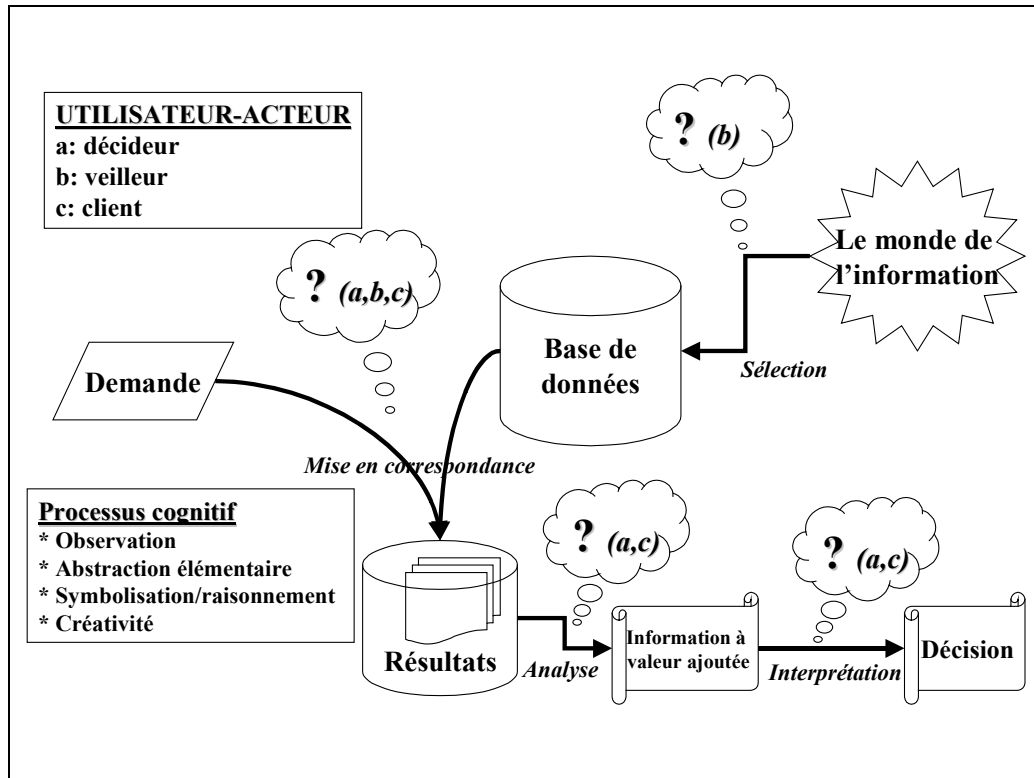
UTILISATEUR-ACTEUR
a: décideur
b: veilleur
c: client

? (b)

Le monde de l'information

? (a,b,c)

Base de données

Sélection

Demande

Mise en correspondance

Processus cognitif
* Observation
* Abstraction élémentaire
* Symbolisation/raisonnement
* Créativité

? (a,c)

? (a,c)

Résultats

Analyse

Information à valeur ajoutée

Interprétation

Décision